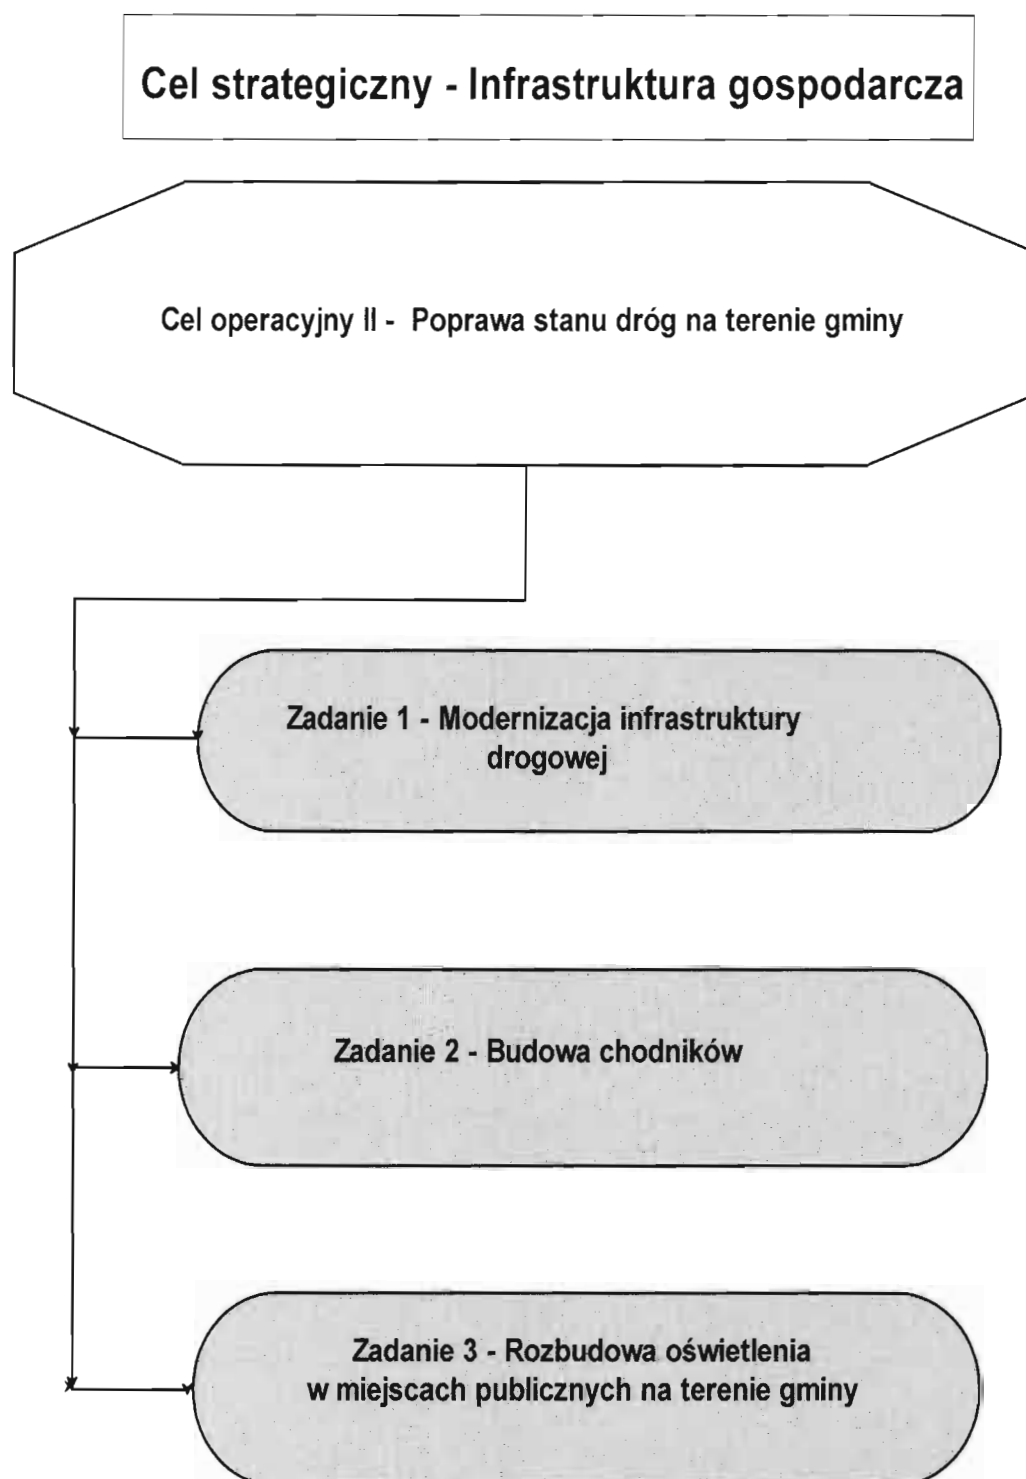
Cel strategiczny - Infrastruktura gospodarcza

Cel operacyjny II - Poprawa stanu dróg na terenie gminy

Zadanie 1 - Modernizacja infrastruktury drogowej

Zadanie 2 - Budowa chodników

Zadanie 3 - Rozbudowa oświetlenia w miejscach publicznych na terenie gminy